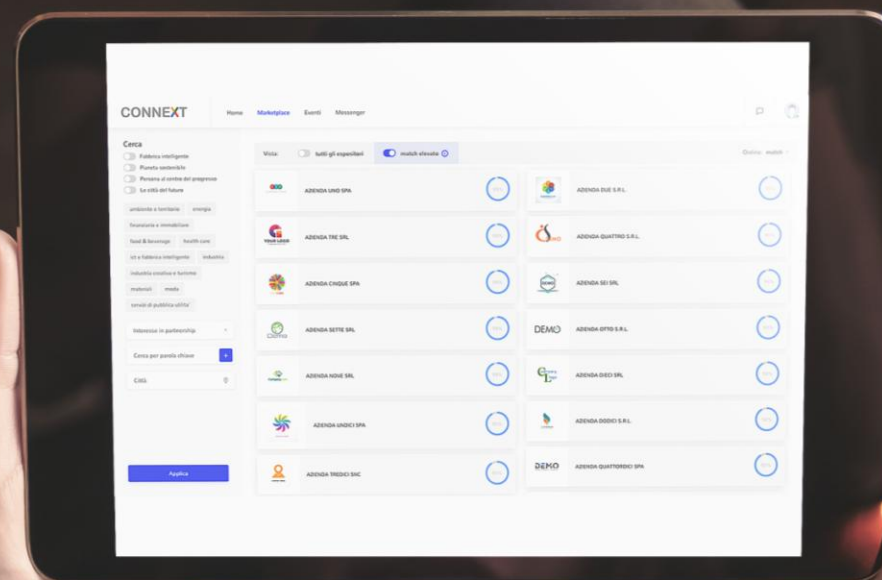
CONNEXT

Home Marketplace Eventi Messenger

Cerca

Fabbrica intelligente

Pianeta sostenibile

Persone al centro del progresso

La città del futuro

ambiente e territorio energia

finanziaria e immobiliare

food & beverage health care

ict e fabbrica intelligente industria

industria creativa e turismo

materiali moda

servizi di pubblica utilità

Interesse in partnership

Cerca per parola chiave

CAGL

Applica

Vista: tutti gli espositori match elevato

Ordina: match

AZIENDA UNO SPA

AZIENDA DUE S.R.L.

YOUR LOGO

AZIENDA TRE SRL

AZIENDA QUATTRO S.R.L.

AZIENDA CINQUE SPA

DEMO

AZIENDA SEI SRL

AZIENDA SETTE SRL

DEMO

AZIENDA OTTO S.R.L.

AZIENDA NOVE SRL

AZIENDA DIECI SRL

AZIENDA UNDICI SPA

AZIENDA DODICI S.R.L.

AZIENDA TREDICI SNC

DEMO

AZIENDA QUATTORDICI SPA